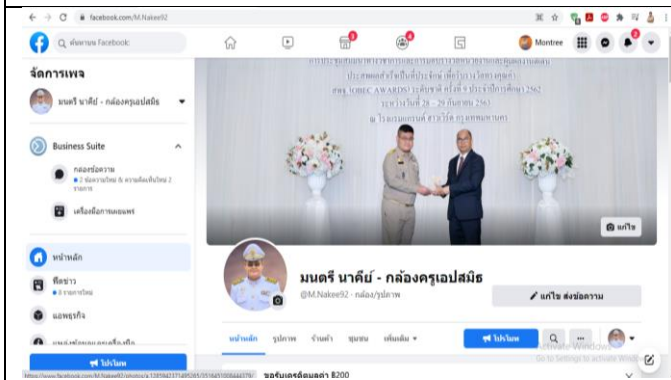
facebook.com/M.Nakee92

ค้นหาบน Facebook

3

Montree

2

จัดการเพจ

มนตรี นาคีย์ - กล้องครูเอปสมิธ

Business Suite

กล่องข้อความ
● 5 ข้อความใหม่ & ความคิดเห็นใหม่ 2 รายการ

เครื่องมือการเผยแพร่

หน้าหลัก

ฟีดข่าว
● 8 รายการใหม่

แอพธุรกิจ

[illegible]

โปรโมท

การประชุมสัมมนาทางวิชาการและการมอบรางวัลการประกวดผลงานคนคุณภาพ
ประเภทสิ่งประดิษฐ์ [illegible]
สพฐ. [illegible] AWARDS ระดับชาติ ครั้งที่ 8 ประจำปีการศึกษา 2562
ระหว่างวันที่ 28 – 29 กันยายน 2563
ณ โรงแรม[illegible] กรุงเทพมหานคร

แก้ไข

มนตรี นาคีย์ - กล้องครูเอปสมิธ

@M.Nakee92 · กล้อง/รูปภาพ

แก้ไข ส่งข้อความ

หน้าหลัก รูปภาพ ร้านค้า ชุมชน เพิ่มเติม

โปรโมท

Activate Windows
Go to Settings to activate Windows.

https://www.facebook.com/M.Nakee92/photos/a.1205942371495285/2516451006444379/

ขอรับเครดิตมูลค่า ฿200